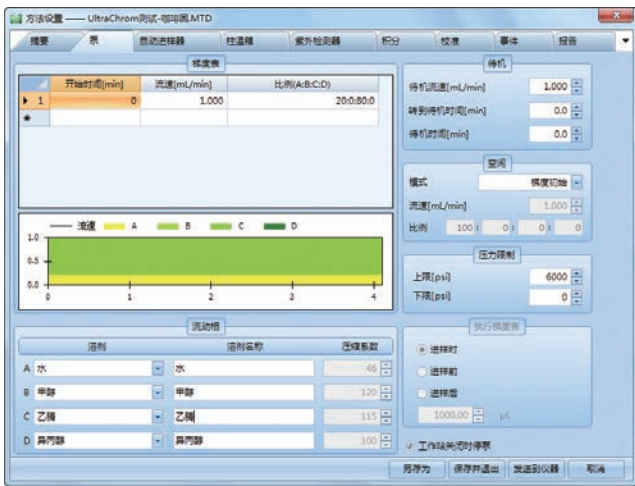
方法设置 —— UltraChrom测试-咖啡因.MTD

摘要 | 泵 | 自动进样器 | 柱温箱 | 紫外检测器 | 积分 | 校准 | 事件 | 报告

梯度表

| | 开始时间[min] | 流速[mL/min] | 比例(A:B:C:D) |
|---|---|---|---|
| 1 | 0 | 1.000 | 20:0:80:0 |
| * | | | |

— 流速 A B C D

1.0
0.5
0.0
0 1 2 3 4

流动相

| | 溶剂 | 溶剂名称 | 压缩系数 |
|---|---|---|---|
| A | 水 | 水 | 46 |
| B | 甲醇 | 甲醇 | 120 |
| C | 乙腈 | 乙腈 | 115 |
| D | 异丙醇 | 异丙醇 | 100 |

待机

待机流速[mL/min] 1.000
待机时间[min] 0.0
待机时间[min] 0.0

空闲

模式 梯度初始
流速[mL/min] 1.000
比例 100 0 0 0

压力限制

上限[psi] 6000
下限[psi] 0

执行梯度表

进样时
进样前
进样后
1000.00 μL

工作站关闭时停泵

另存为 | 保存并退出 | 发送到仪器 | 取消